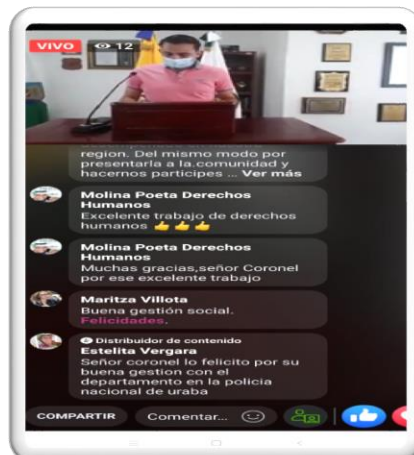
VIVO 12

region. Del mismo modo por presentarla a la comunidad y hacernos participes ... Ver más

Molina Poeta Derechos Humanos
Excelente trabajo de derechos humanos 👍👍👍

Molina Poeta Derechos Humanos
Muchas gracias,señor Coronel por ese excelente trabajo

Maritza Villota
Buena gestión social. Felicidades.

Distribuidor de contenido
Estelita Vergara
Señor coronel lo felicito por su buena gestion con el departamento en la policia nacional de uraba

COMPARTIR
Comentar...